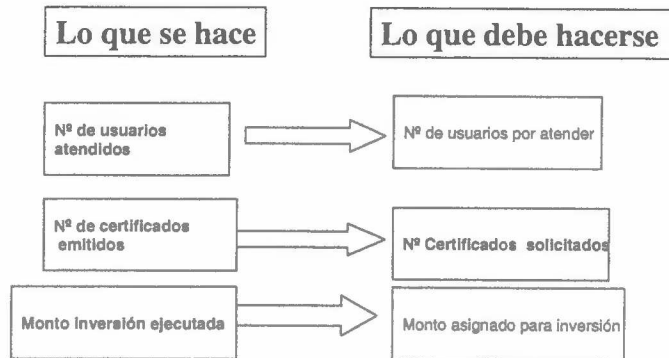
Lo que se hace

Lo que debe hacerse

Nº de usuarios atendidos

Nº de usuarios por atender

Nº de certificados emitidos

Nº Certificados solicitados

Monto inversión ejecutada

Monto asignado para inversión